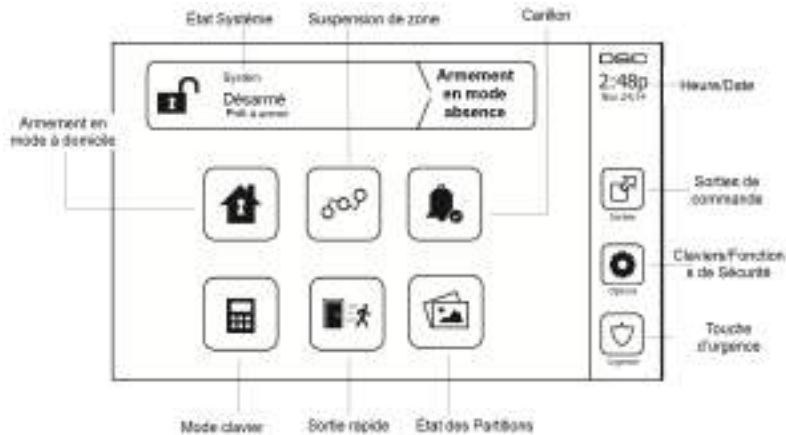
Etat Système

Suspension de zone

Carillon

System

Désarmé

Prêt à armer

Armement en mode absence

DSC

2:48p

Thu 24/11

Heure/Date

Armement en mode à domicile

Sorties de commande

Sorties

Claviers/Fonctions de Sécurité

Options

Touche d'urgence

Urgence

Mode clavier

Sortie rapide

État des Partitions